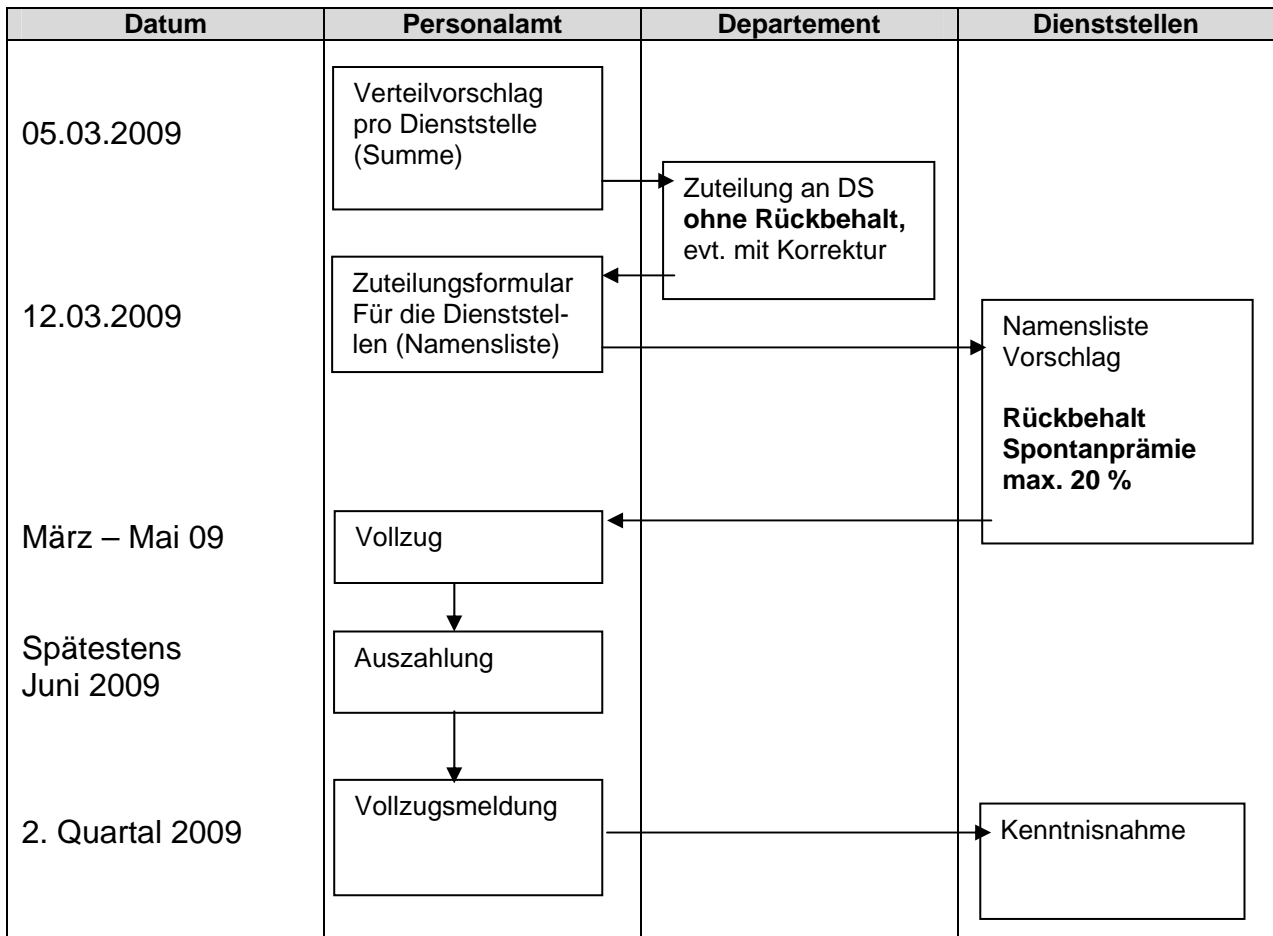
| Datum | Personalamt | Departement | Dienststellen |
|---|---|---|---|
| 05.03.2009 | Verteilvorschlag pro Dienststelle (Summe) | Zuteilung an DS **ohne Rückbehalt,** evt. mit Korrektur | |
| 12.03.2009 | Zuteilungsformular Für die Dienststellen (Namensliste) | | Namensliste Vorschlag **Rückbehalt Spontanprämie max. 20 %** |
| März – Mai 09 | Vollzug | | |
| Spätestens Juni 2009 | Auszahlung | | |
| 2. Quartal 2009 | Vollzugsmeldung | | Kenntnisnahme |